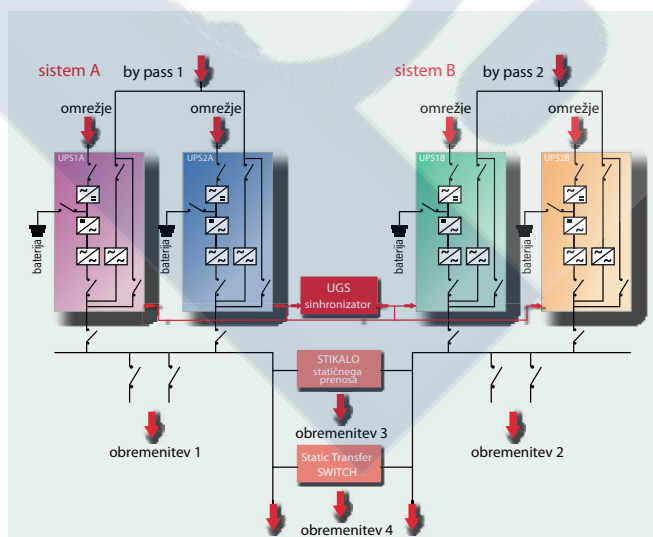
sistem A

by pass 1

sistem B

by pass 2

omrežje

omrežje

omrežje

omrežje

UPS1A

UPS2A

UPS1B

UPS2B

baterija

baterija

baterija

baterija

UGS
sinhronizator

STIKALO
statičnega
prenosa

obremenitev 3

obremenitev 1

obremenitev 2

Static Transfer
SWITCH

obremenitev 4